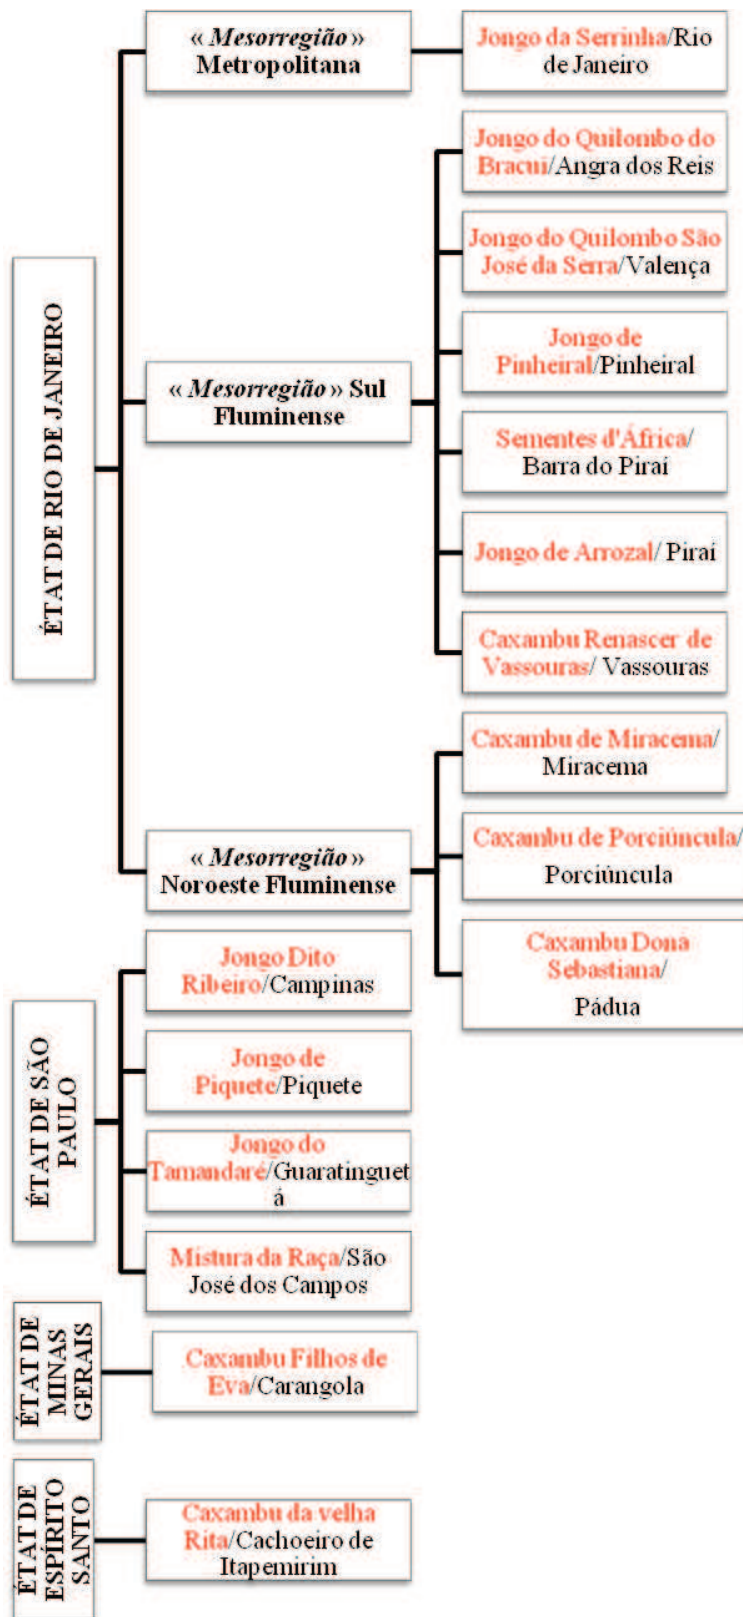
ÉTAT DE RIO DE JANEIRO

« Mesorregião » Metropolitana

Jongo da Serrinha/Rio de Janeiro

« Mesorregião » Sul Fluminense

Jongo do Quilombo do Bracuí/Angra dos Reis

Jongo do Quilombo São José da Serra/Valença

Jongo de Pinheiral/Pinheiral

Sementes d'África/ Barra do Piraí

Jongo de Arrozal/ Piraí

Caxambu Renascer de Vassouras/ Vassouras

« Mesorregião » Noroeste Fluminense

Caxambu de Miracema/ Miracema

Caxambu de Porciúncula/ Porciúncula

Caxambu Dona Sebastiana/ Pádua

ÉTAT DE SÃO PAULO

Jongo Dito Ribeiro/Campinas

Jongo de Piquete/Piquete

Jongo do Tamandaré/Guaratinguetá

Mistura da Raça/São José dos Campos

ÉTAT DE MINAS GERAIS

Caxambu Filhos de Eva/Carangola

ÉTAT DE ESPÍRITO SANTO

Caxambu da velha Rita/Cachoeiro de Itapemirim